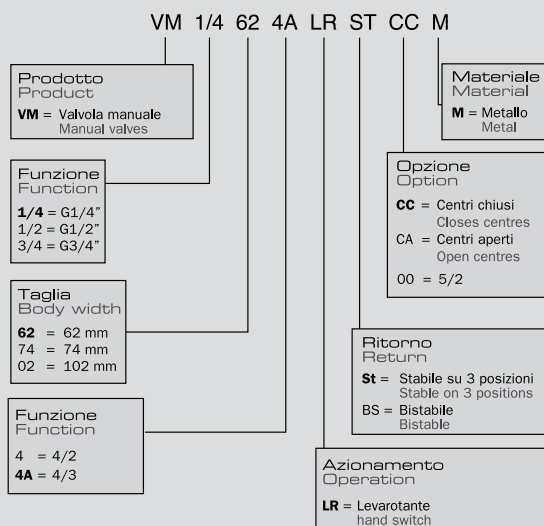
VM 1/4 62 4A LR ST CC M

Prodotto
Product
**VM** = Valvola manuale
Manual valves

Funzione
Function
**1/4** = G1/4"
1/2 = G1/2"
3/4 = G3/4"

Taglia
Body width
**62** = 62 mm
74 = 74 mm
02 = 102 mm

Funzione
Function
4 = 4/2
**4A** = 4/3

Materiale
Material
**M** = Metallo
Metal

Opzione
Option
**CC** = Centri chiusi
Closes centres
CA = Centri aperti
Open centres
00 = 5/2

Ritorno
Return
**St** = Stabile su 3 posizioni
Stable on 3 positions
BS = Bistabile
Bistable

Azionamento
Operation
**LR** = Levarotante
hand switch